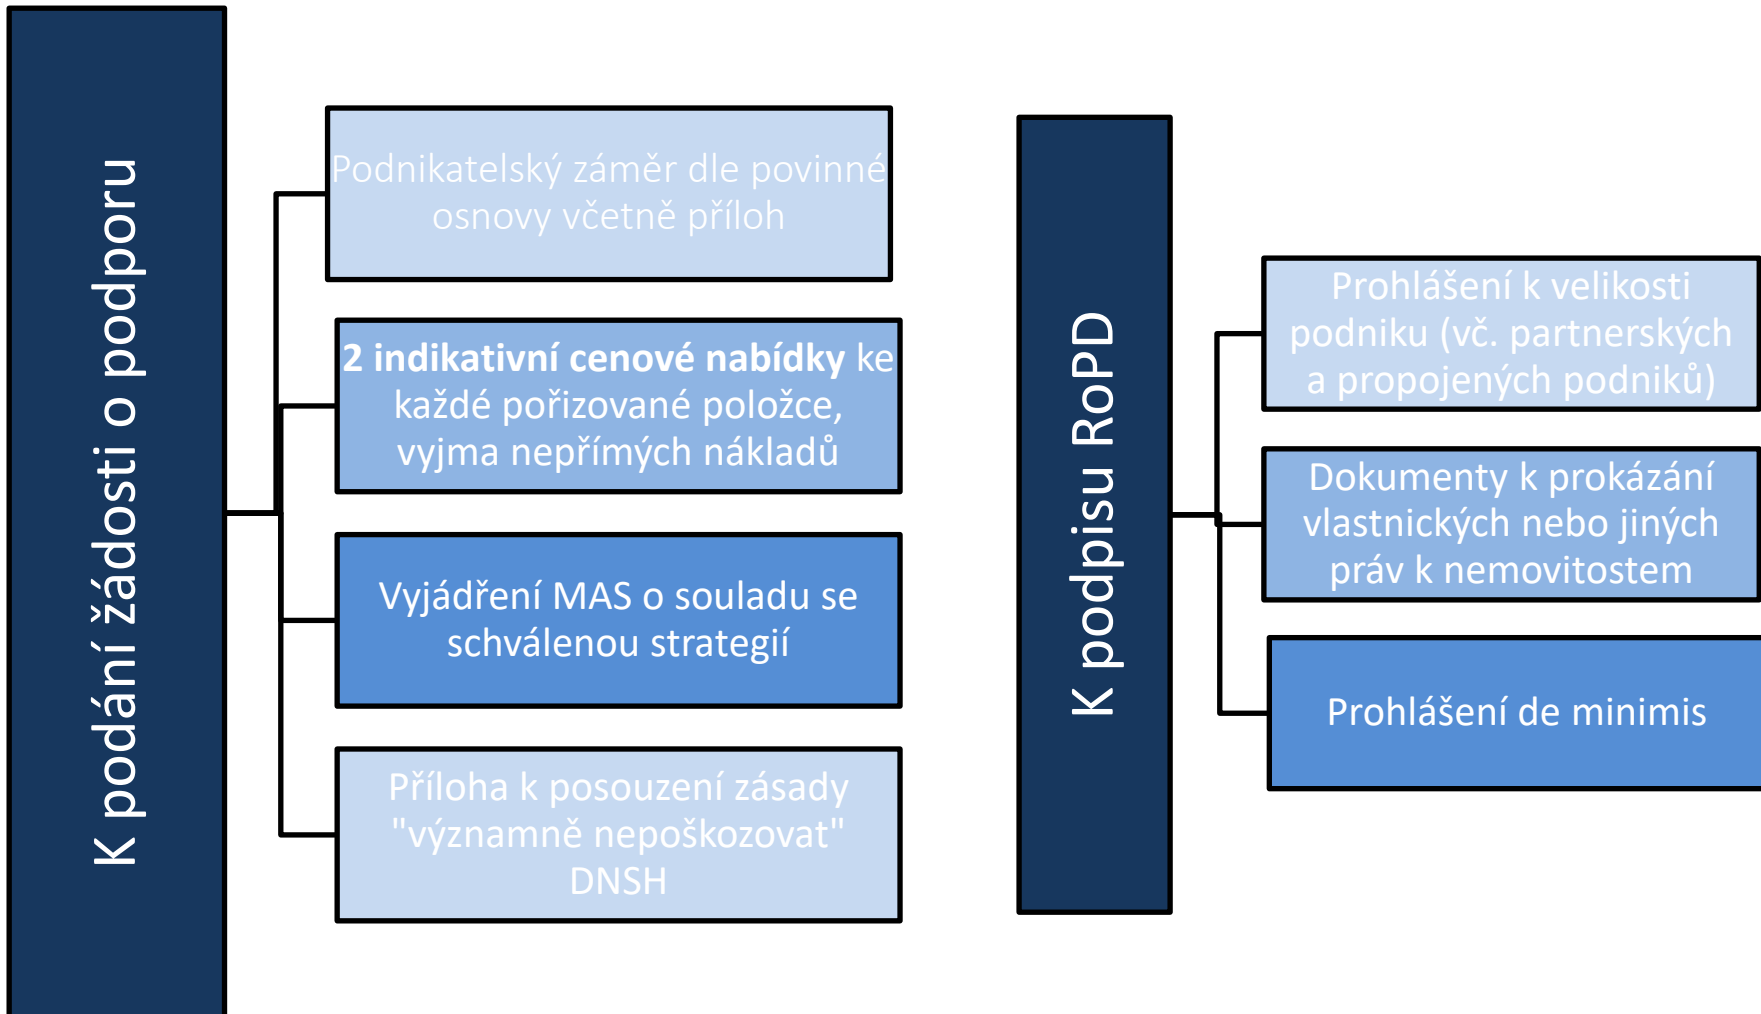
K podání žádosti o podporu

Podnikatelský záměr dle povinné osnovy včetně příloh

**2 indikativní cenové nabídky** ke každé pořizované položce, vyjma nepřímých nákladů

Vyjádření MAS o souladu se schválenou strategií

Příloha k posouzení zásady "významně nepoškozovat" DNSH

K podpisu RoPD

Prohlášení k velikosti podniku (vč. partnerských a propojených podniků)

Dokumenty k prokázání vlastnických nebo jiných práv k nemovitostem

Prohlášení de minimis